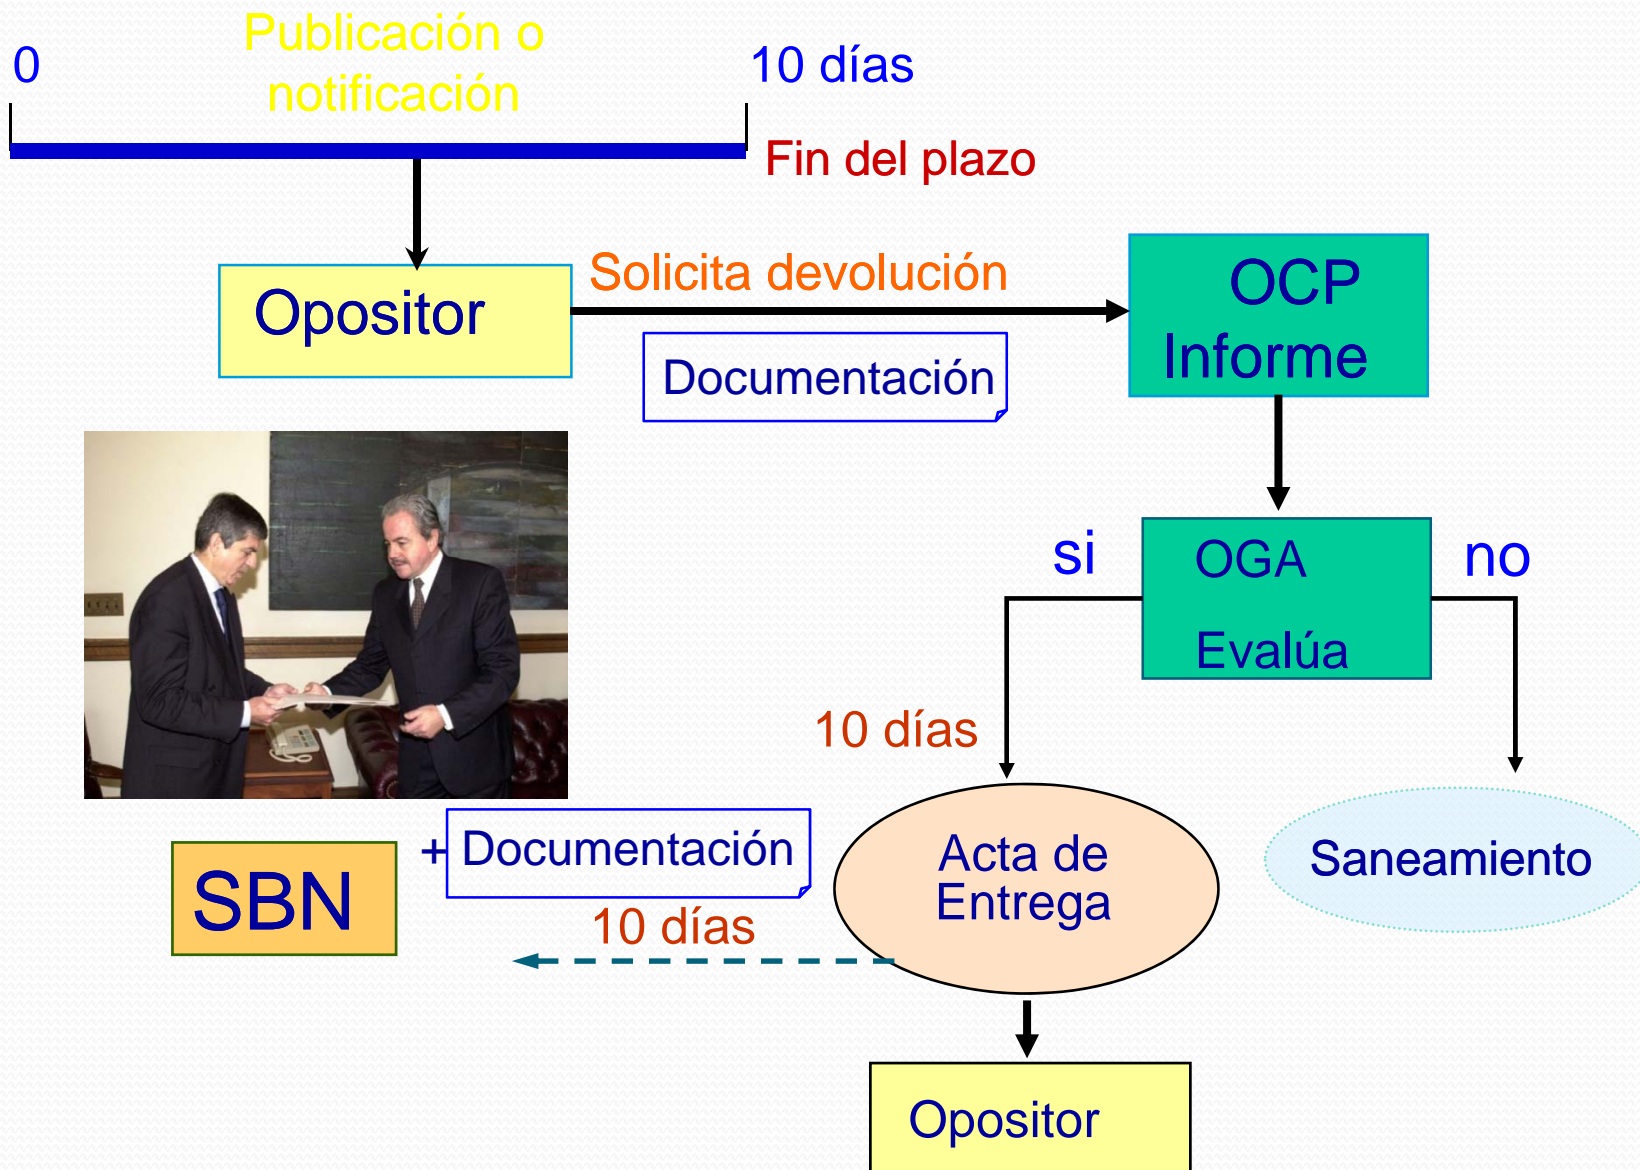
0

Publicación o notificación

10 días

Fin del plazo

Opositor

Solicita devolución

Documentación

OCP
Informe

si

OGA
Evalúa

no

10 días

Acta de Entrega

Saneamiento

SBN

+ Documentación

10 días

Opositor